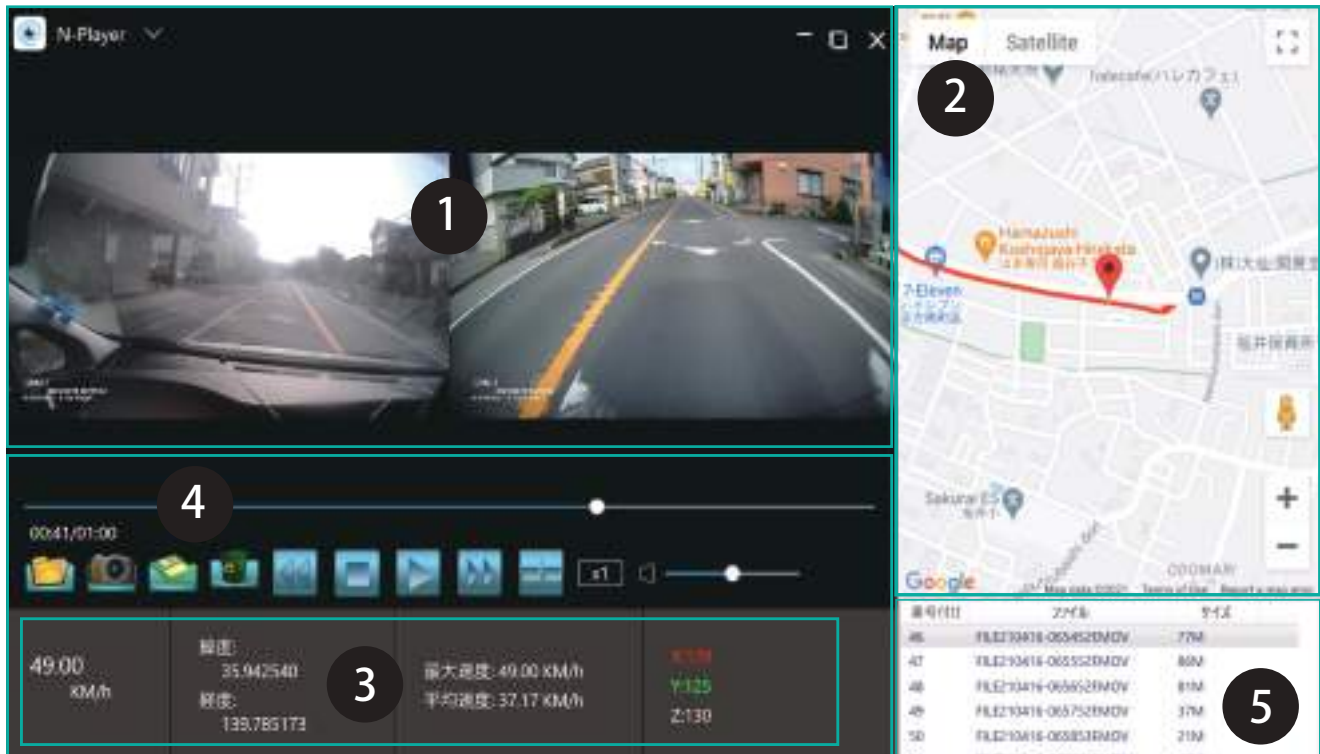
N-Player

1

Map Satellite

2

halecafe(ハレカフェ)

Hamazushi Koshigaya Hinata

7-Eleven

Sakurai ES

Google

4

00:41/01:00

x1

49.00 KM/h

緯度: 35.942540

経度: 139.785173

3

最大速度: 49.00 KM/h
平均速度: 37.17 KM/h

X:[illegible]
Y:125
Z:130

| 番号付け | ファイル | サイズ |
|---|---|---|
| 46 | FILE210416-065452RMOV | 77M |
| 47 | FILE210416-065552RMOV | 86M |
| 48 | FILE210416-065652RMOV | 81M |
| 49 | FILE210416-065752RMOV | 37M |
| 50 | FILE210416-065853RMOV | 21M |

5